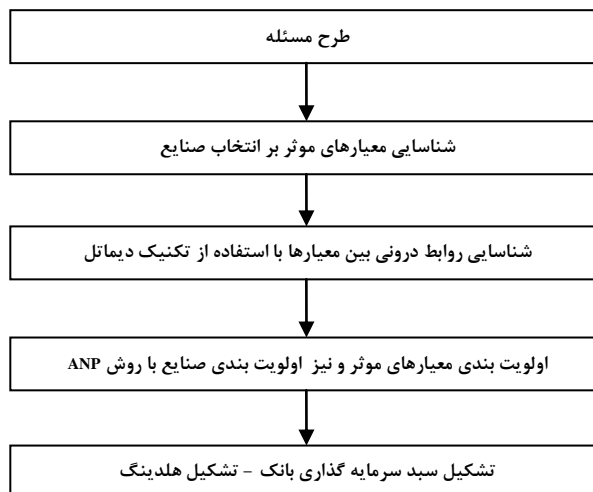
طرح مسئله

شناسایی معیارهای موثر بر انتخاب صنایع

شناسایی روابط درونی بین معیارها با استفاده از تکنیک دیماتل

اولویت بندی معیارهای موثر و نیز اولویت بندی صنایع با روش ANP

تشکیل سبد سرمایه گذاری بانک - تشکیل هلدینگ